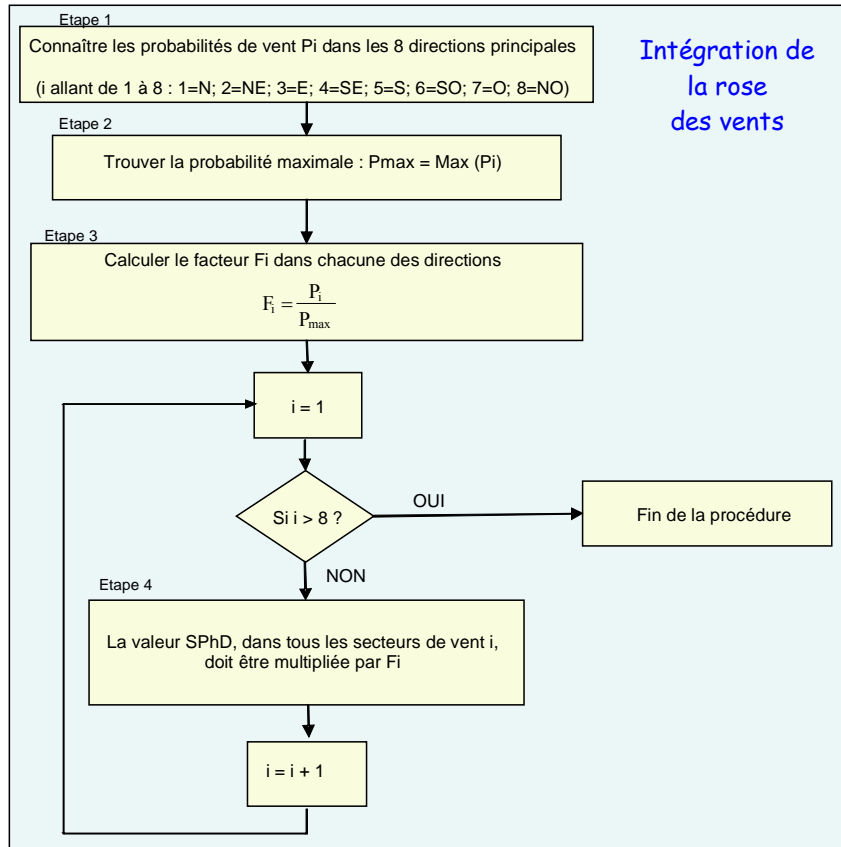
Etape 1

Connaître les probabilités de vent Pi dans les 8 directions principales

(i allant de 1 à 8 : 1=N; 2=NE; 3=E; 4=SE; 5=S; 6=SO; 7=O; 8=NO)

Intégration de la rose des vents

Etape 2

Trouver la probabilité maximale : Pmax = Max (Pi)

Etape 3

Calculer le facteur Fi dans chacune des directions

$F_i = \frac{P_i}{P_{max}}$

i = 1

Si i > 8 ?

OUI

Fin de la procédure

NON

Etape 4

La valeur SPhD, dans tous les secteurs de vent i, doit être multipliée par Fi

i = i + 1